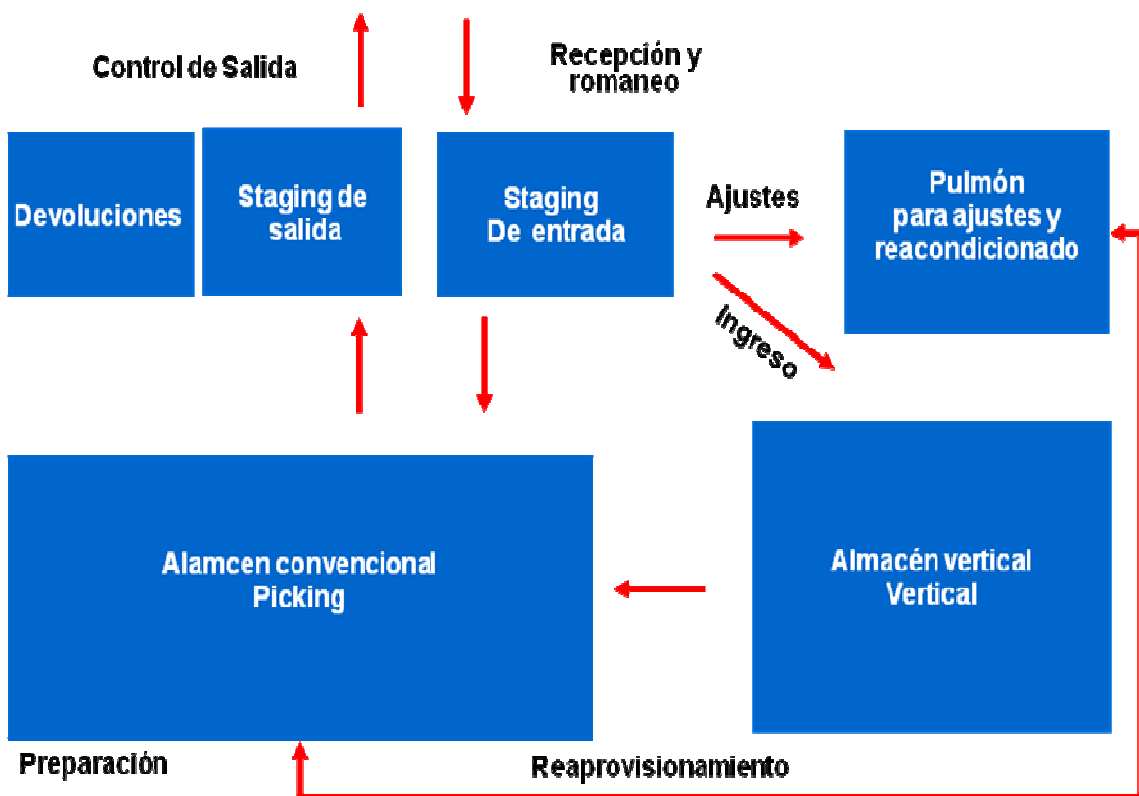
Control de Salida

Recepción y romaneo

Devoluciones

Staging de salida

Staging De entrada

Ajustes

Pulmón para ajustes y reacondicionado

Ingreso

Alamcen convencional Picking

Almacén vertical Vertical

Preparación

Reaprovisionamiento